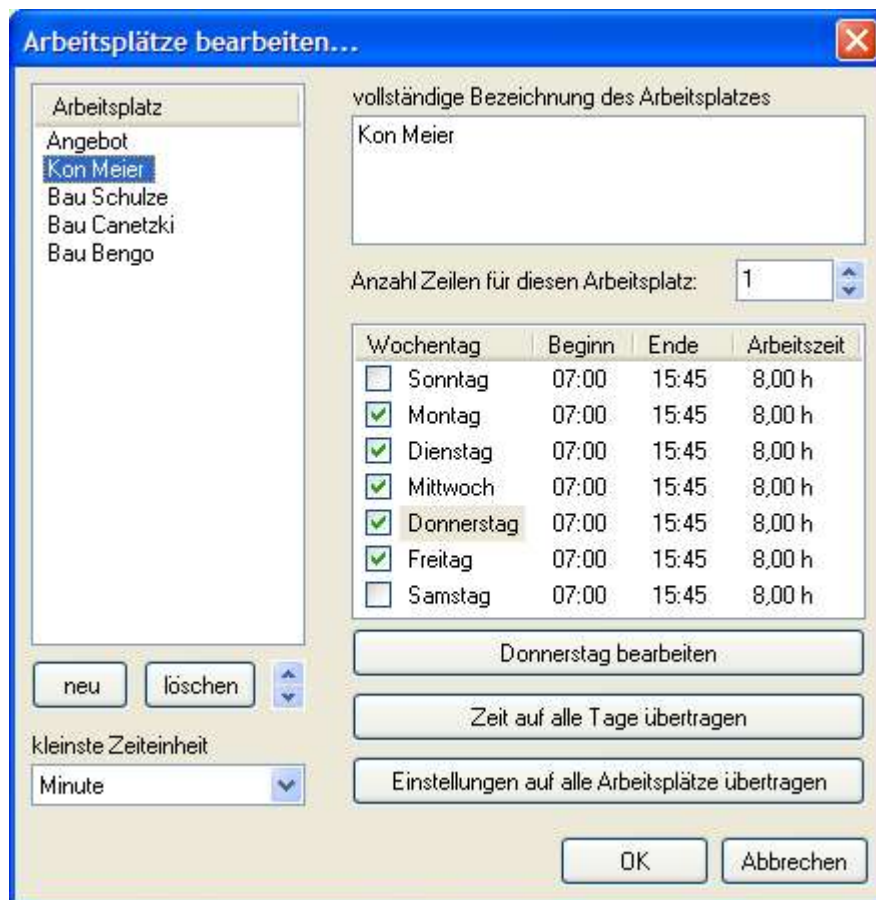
Arbeitsplätze bearbeiten...

Arbeitsplatz
Angebot
Kon Meier
Bau Schulze
Bau Canetzki
Bau Bengo

neu
löschen

kleinste Zeiteinheit
Minute

vollständige Bezeichnung des Arbeitsplatzes
Kon Meier

Anzahl Zeilen für diesen Arbeitsplatz: 1

| Wochentag | Beginn | Ende | Arbeitszeit |
|---|---|---|---|
| Sonntag | 07:00 | 15:45 | 8,00 h |
| Montag | 07:00 | 15:45 | 8,00 h |
| Dienstag | 07:00 | 15:45 | 8,00 h |
| Mittwoch | 07:00 | 15:45 | 8,00 h |
| Donnerstag | 07:00 | 15:45 | 8,00 h |
| Freitag | 07:00 | 15:45 | 8,00 h |
| Samstag | 07:00 | 15:45 | 8,00 h |

Donnerstag bearbeiten
Zeit auf alle Tage übertragen
Einstellungen auf alle Arbeitsplätze übertragen

OK
Abbrechen